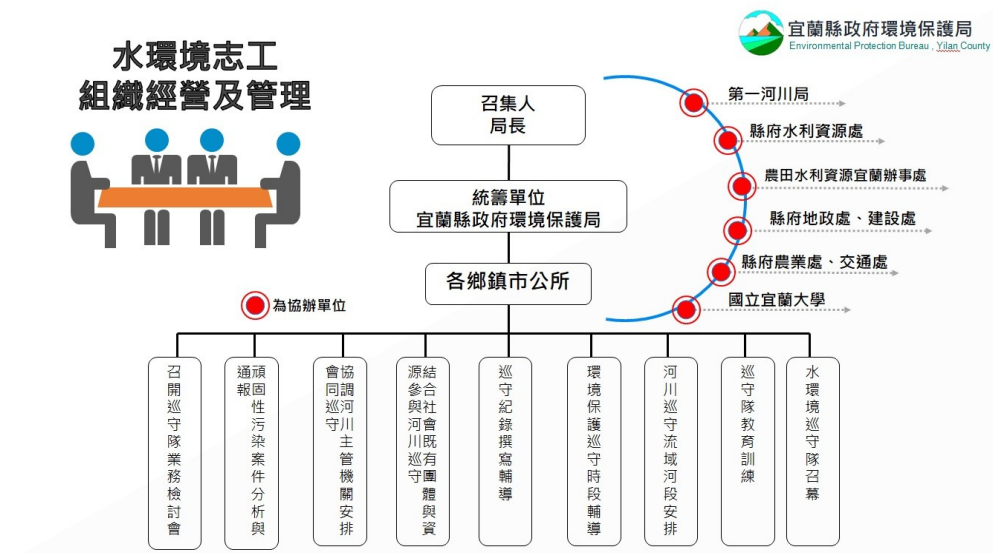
水環境志工
組織經營及管理

宜蘭縣政府環境保護局
Environmental Protection Bureau , Yilan County

召集人
局長

統籌單位
宜蘭縣政府環境保護局

各鄉鎮市公所

第一河川局
縣府水利資源處
農田水利資源宜蘭辦事處
縣府地政處、建設處
縣府農業處、交通處
國立宜蘭大學

為協辦單位

召開巡守隊業務檢討會

頑固性污染案件分析與通報

協調河川主管機關安排會同巡守

結合社會既有團體與資源參與河川巡守

巡守紀錄撰寫輔導

環境保護巡守時段輔導

河川巡守流域河段安排

巡守隊教育訓練

水環境巡守隊召募